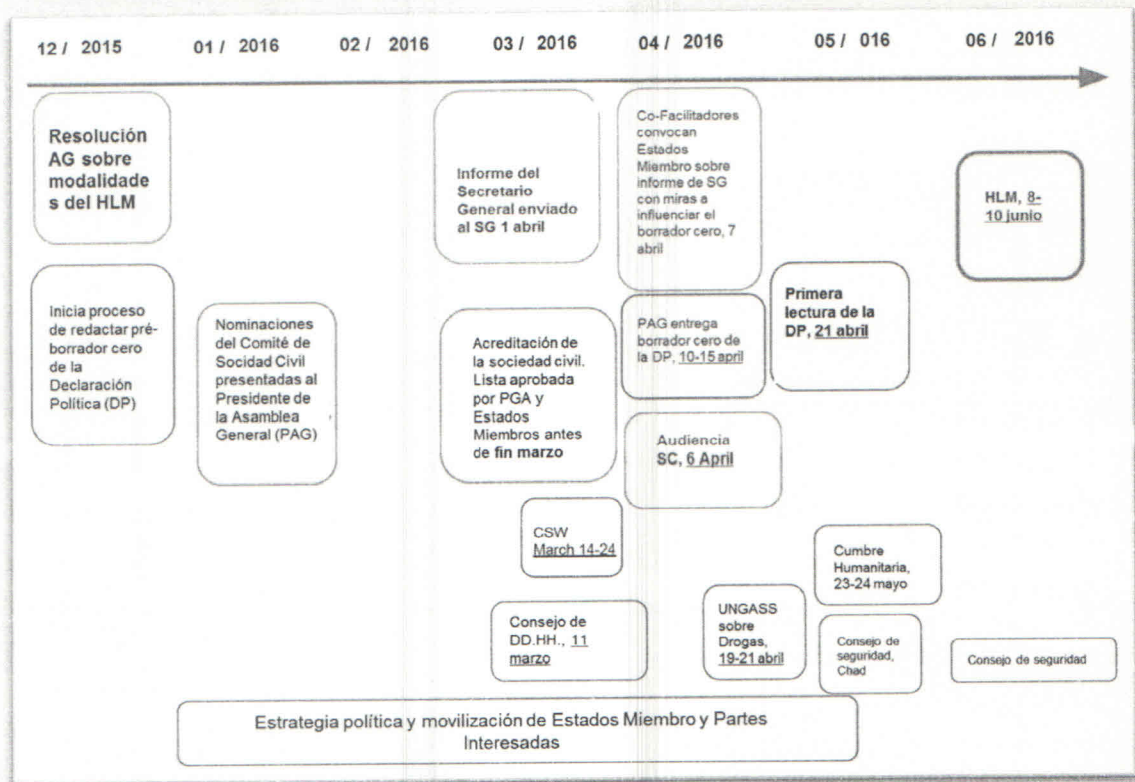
12 / 2015 01 / 2016 02 / 2016 03 / 2016 04 / 2016 05 / 016 06 / 2016

Resolución AG sobre modalidade s del HLM

Inicia proceso de redactar pré-borrador cero de la Declaración Política (DP)

Nominaciones del Comité de Sociedad Civil presentadas al Presidente de la Asamblea General (PAG)

Informe del Secretario General enviado al SG 1 abril

Acreditación de la sociedad civil. Lista aprobada por PGA y Estados Miembros antes de fin marzo

CSW March 14-24

Consejo de DD.HH., 11 marzo

Co-Facilitadores convocan Estados Miembro sobre informe de SG con miras a influenciar el borrador cero, 7 abril

PAG entrega borrador cero de la DP, 10-15 april

Audiencia SC, 6 April

UNGASS sobre Drogas, 19-21 abril

Primera lectura de la DP, 21 abril

Cumbre Humanitaria, 23-24 mayo

Consejo de seguridad, Chad

HLM, 8-10 junio

Consejo de seguridad

Estrategia política y movilización de Estados Miembro y Partes Interesadas